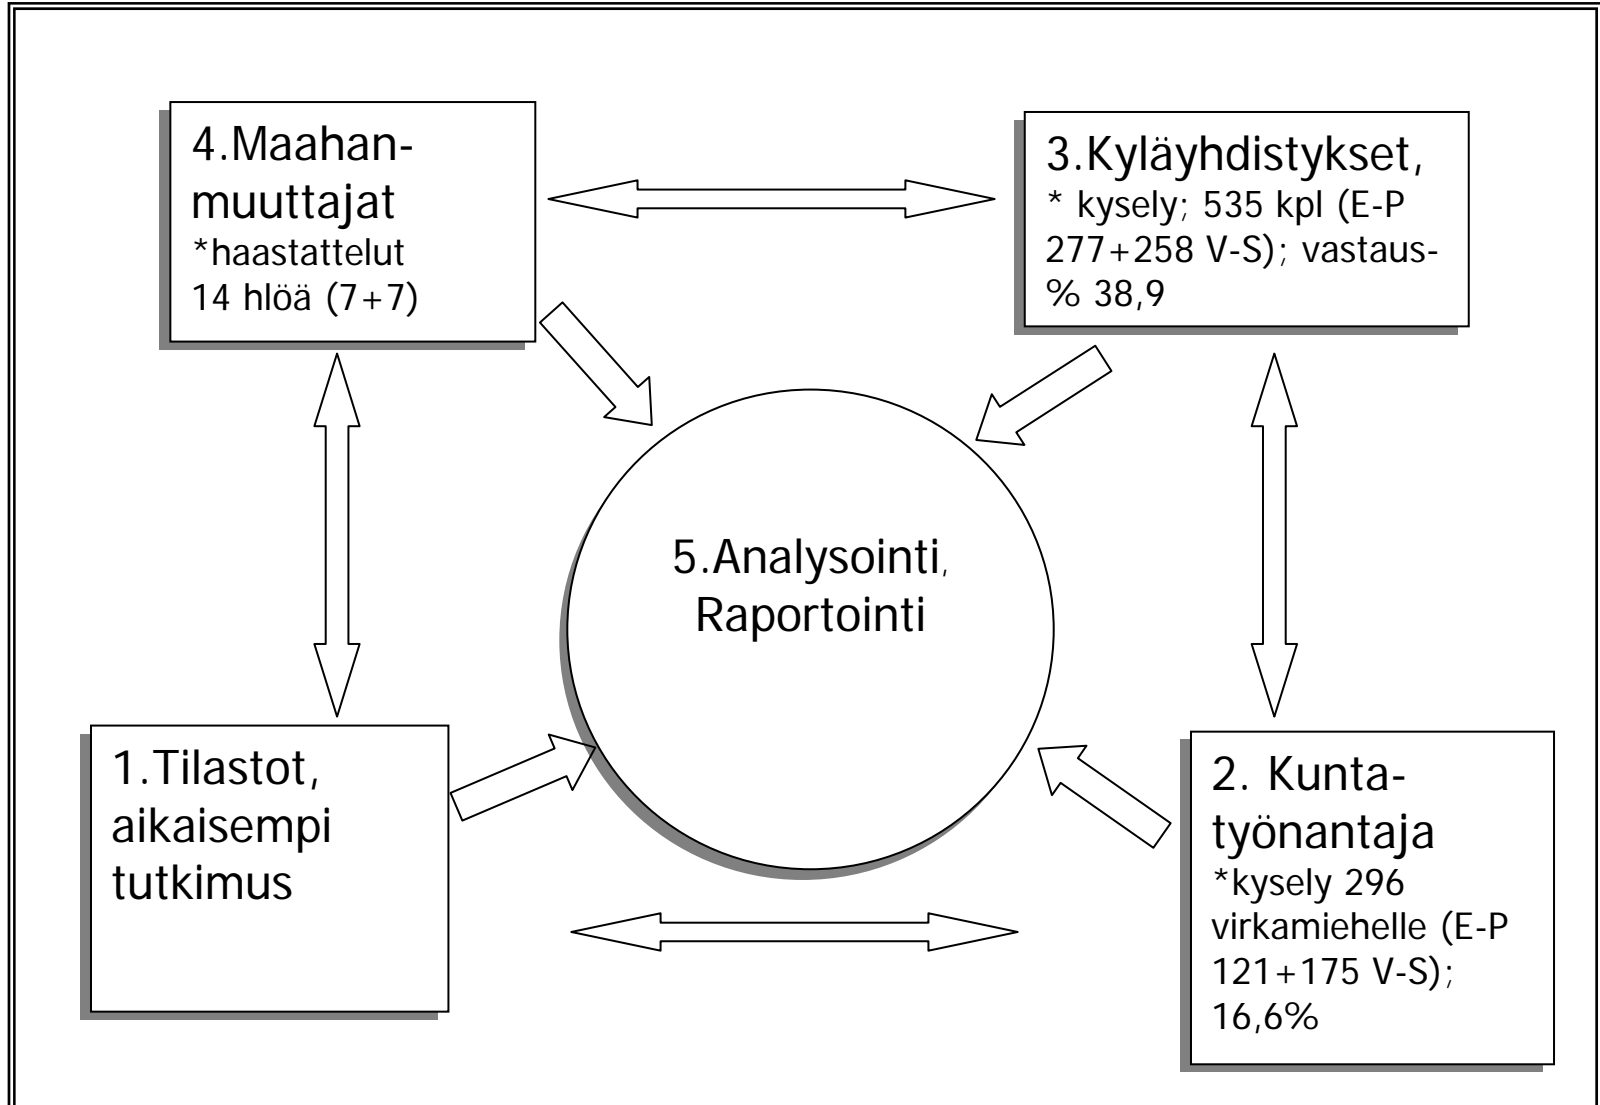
4.Maahanmuuttajat
*haastattelut 14 hlöä (7+7)

3.Kyläyhdistykset,
* kysely; 535 kpl (E-P 277+258 V-S); vastaus-% 38,9

5.Analysointi, Raportointi

1.Tilastot, aikaisempi tutkimus

2. Kuntatyönantaja
*kysely 296 virkamiehelle (E-P 121+175 V-S); 16,6%